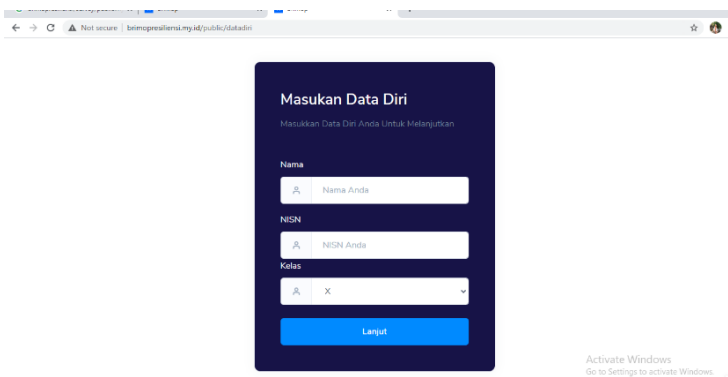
Not secure | brimopresiliensi.my.id/public/datadiri

Masukan Data Diri

Masukkan Data Diri Anda Untuk Melanjutkan

Nama

Nama Anda

NISN

NISN Anda

Kelas

X

Lanjut

Activate Windows
Go to Settings to activate Windows.